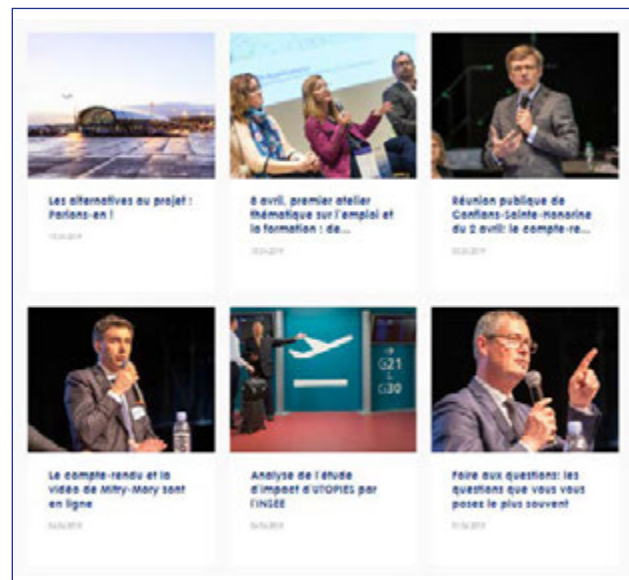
Les alternatives au projet : Parlons-en !

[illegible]

8 avril, premier atelier thématique sur l'emploi et la formation : de...

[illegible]

Réunion publique de Conflans-Sainte-Honorine du 2 avril: le compte-re...

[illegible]

G21
G30

Le compte-rendu et la vidéo de Mitry-Mory sont en ligne

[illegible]

Analyse de l'étude d'impact d'UTOPIES par l'INSEE

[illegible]

Foire aux questions: les questions que vous vous posez le plus souvent

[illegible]